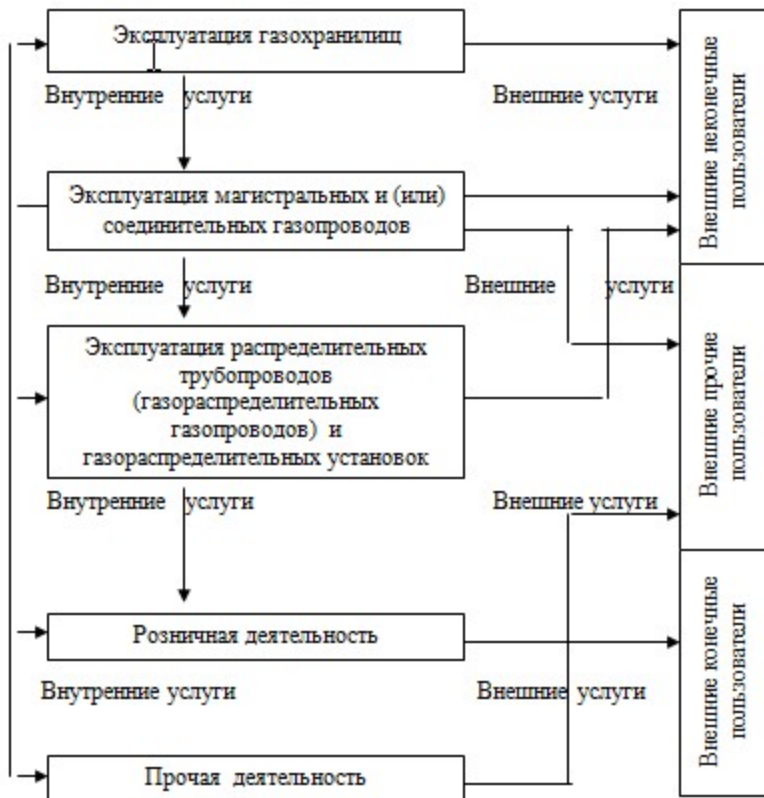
Эксплуатация газохранилищ

Внутренние услуги

Внешние услуги

Внешние неконечные пользователи

Эксплуатация магистральных и (или) соединительных газопроводов

Внутренние услуги

Внешние услуги

Эксплуатация распределительных трубопроводов (газораспределительных газопроводов) и газораспределительных установок

Внешние прочие пользователи

Внутренние услуги

Внешние услуги

Розничная деятельность

Внешние конечные пользователи

Внутренние услуги

Внешние услуги

Прочая деятельность